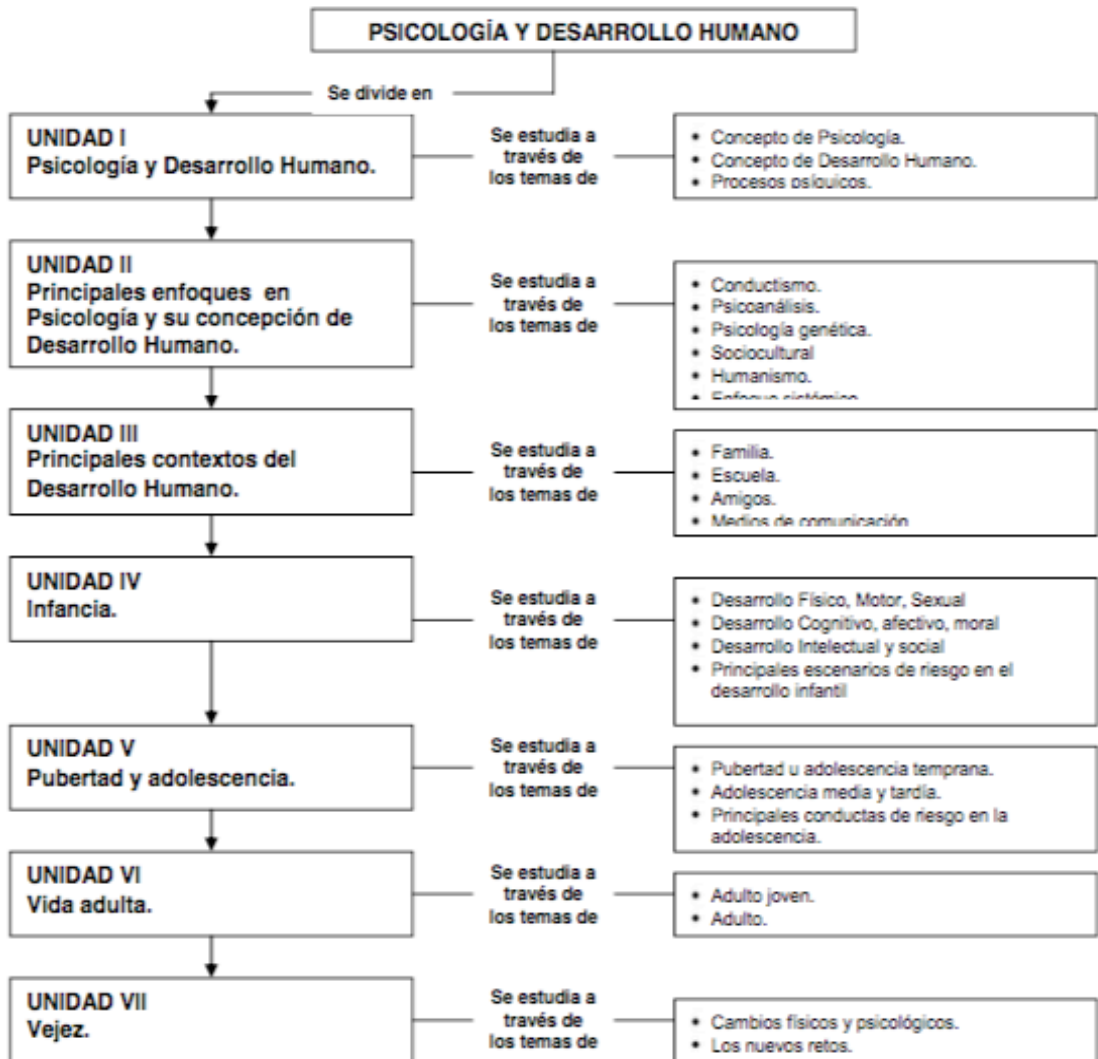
PSICOLOGÍA Y DESARROLLO HUMANO

Se divide en

UNIDAD I
Psicología y Desarrollo Humano.

Se estudia a través de los temas de

- Concepto de Psicología.
- Concepto de Desarrollo Humano.
- Procesos psíquicos.

UNIDAD II
Principales enfoques en Psicología y su concepción de Desarrollo Humano.

Se estudia a través de los temas de

- Conductismo.
- Psicoanálisis.
- Psicología genética.
- Sociocultural
- Humanismo.
- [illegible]

UNIDAD III
Principales contextos del Desarrollo Humano.

Se estudia a través de los temas de

- Familia.
- Escuela.
- Amigos.
- Medios de comunicación

UNIDAD IV
Infancia.

Se estudia a través de los temas de

- Desarrollo Físico, Motor, Sexual
- Desarrollo Cognitivo, afectivo, moral
- Desarrollo Intelectual y social
- Principales escenarios de riesgo en el desarrollo infantil

UNIDAD V
Pubertad y adolescencia.

Se estudia a través de los temas de

- Pubertad u adolescencia temprana.
- Adolescencia media y tardía.
- Principales conductas de riesgo en la adolescencia.

UNIDAD VI
Vida adulta.

Se estudia a través de los temas de

- Adulto joven.
- Adulto.

UNIDAD VII
Vejez.

Se estudia a través de los temas de

- Cambios físicos y psicológicos.
- Los nuevos retos.